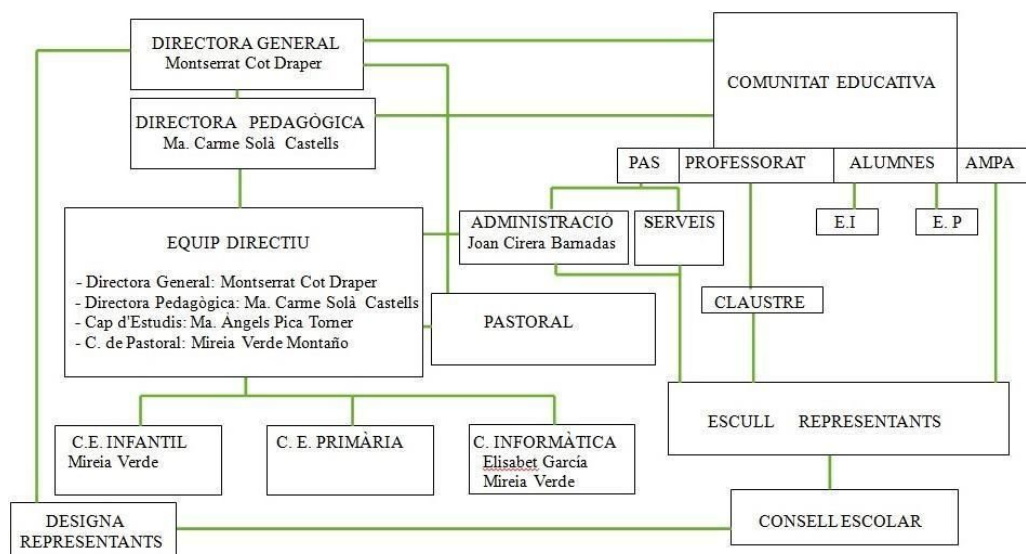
DIRECTORA GENERAL
Montserrat Cot Draper

COMUNITAT EDUCATIVA

DIRECTORA PEDAGÓGICA
Ma. Carme Solà Castells

PAS

PROFESSORAT

ALUMNES

AMPA

EQUIP DIRECTIU

- Directora General: Montserrat Cot Draper
- Directora Pedagògica: Ma. Carme Solà Castells
- Cap d'Estudis: Ma. Àngels Pica Torner
- C. de Pastoral: Mireia Verde Montaño

ADMINISTRACIÓ
Joan Cirera Barnadas

SERVEIS

E.I

E. P

CLAUSTRE

PASTORAL

ESCULL REPRESENTANTS

C.E. INFANTIL
Mireia Verde

C. E. PRIMÀRIA

C. INFORMÀTICA
Elisabet García
Mireia Verde

DESIGNA
REPRESENTANTS

CONSELL ESCOLAR